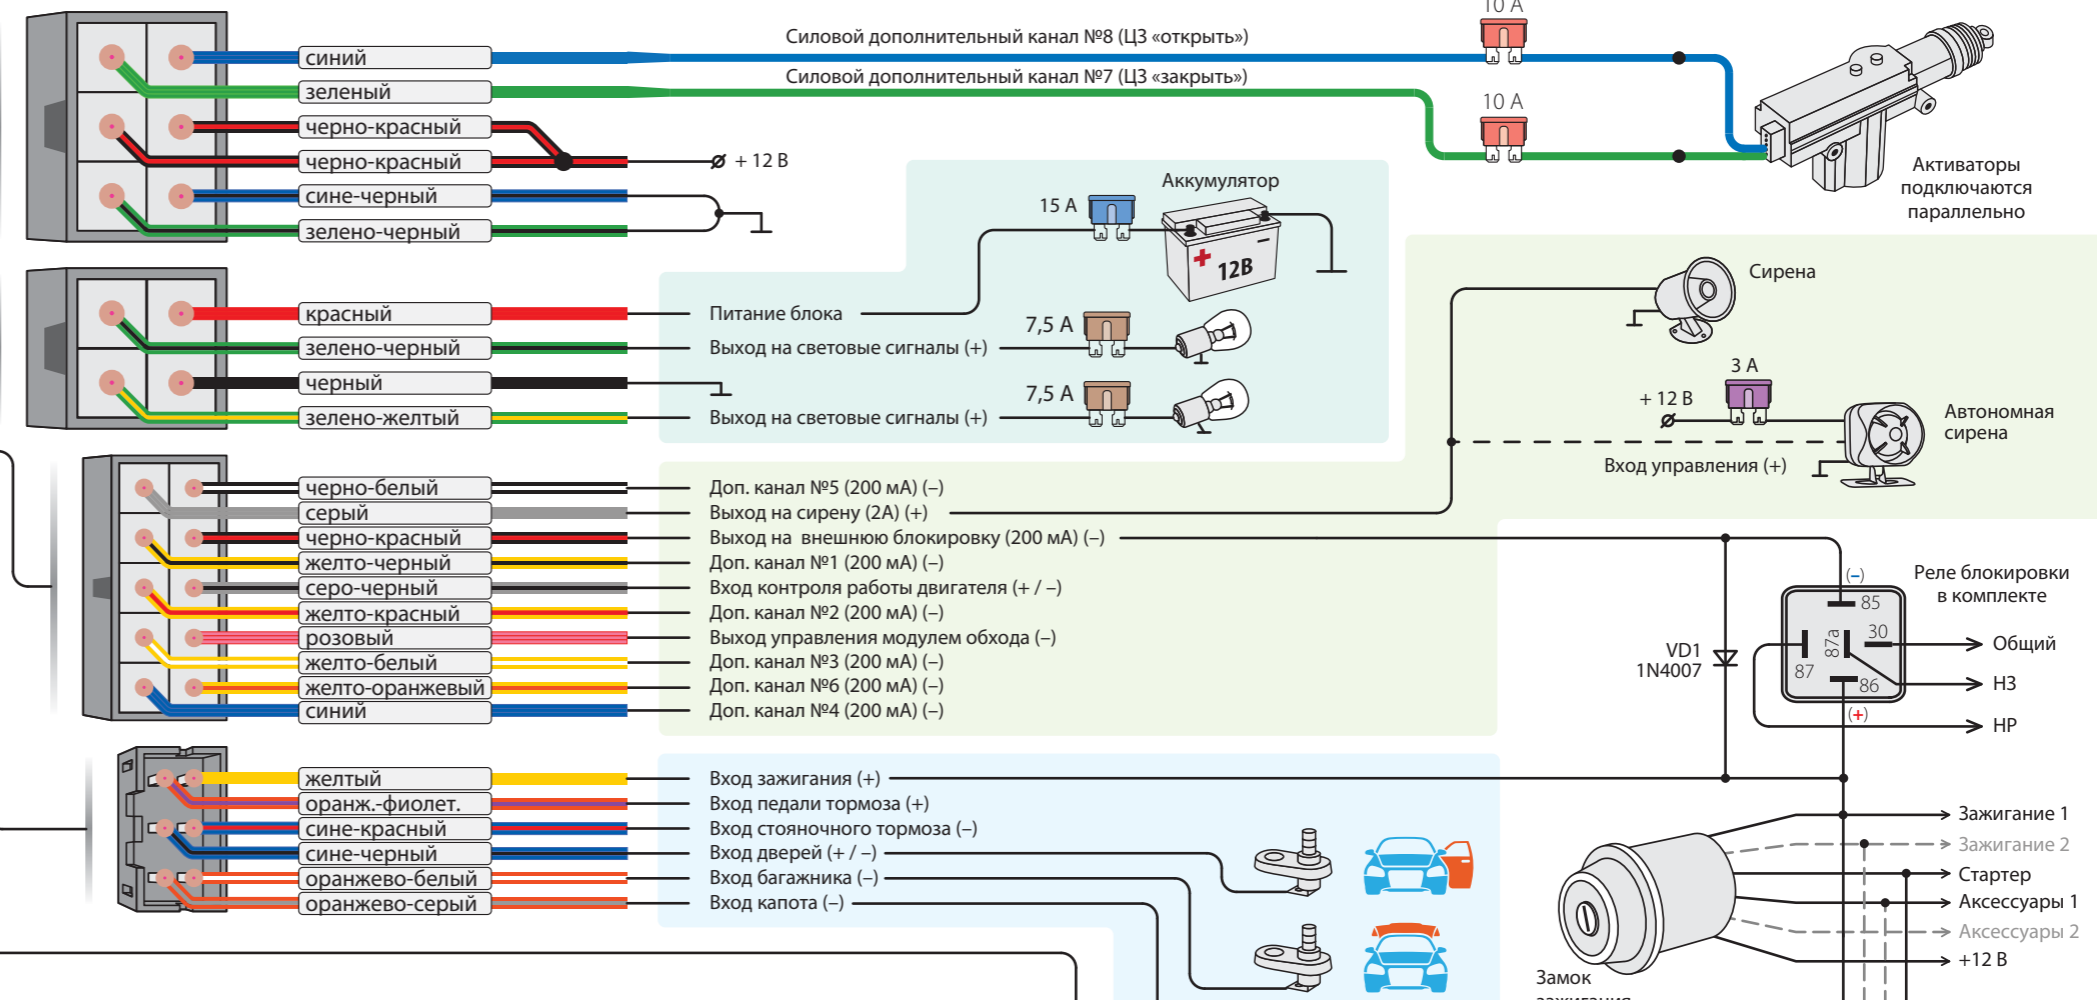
синий
зеленый
черно-красный
черно-красный
сине-черный
зелено-черный

Силовой дополнительный канал №8 (ЦЗ «открыть»)
Силовой дополнительный канал №7 (ЦЗ «закрыть»)
10 А
10 А
+ 12 В
Активаторы подключаются параллельно

красный
зелено-черный
черный
зелено-желтый

Аккумулятор
15 А
12В
Питание блока
7,5 А
Выход на световые сигналы (+)
7,5 А
Выход на световые сигналы (+)

Сирена
3 А
+ 12 В
Автономная сирена
Вход управления (+)

черно-белый
серый
черно-красный
желто-черный
серо-черный
желто-красный
розовый
желто-белый
желто-оранжевый
синий

Доп. канал №5 (200 мА) (–)
Выход на сирену (2А) (+)
Выход на внешнюю блокировку (200 мА) (–)
Доп. канал №1 (200 мА) (–)
Вход контроля работы двигателя (+ / –)
Доп. канал №2 (200 мА) (–)
Выход управления модулем обхода (–)
Доп. канал №3 (200 мА) (–)
Доп. канал №6 (200 мА) (–)
Доп. канал №4 (200 мА) (–)

Реле блокировки в комплекте
(–)
85
30
87a
87
86
(+)
Общий
НЗ
НР
VD1
1N4007

желтый
оранж.-фиолет.
сине-красный
сине-черный
оранжево-белый
оранжево-серый

Вход зажигания (+)
Вход педали тормоза (+)
Вход стояночного тормоза (–)
Вход дверей (+ / –)
Вход багажника (–)
Вход капота (–)

Зажигание 1
Зажигание 2
Стартер
Аксессуары 1
Аксессуары 2
+12 В
Замок
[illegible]